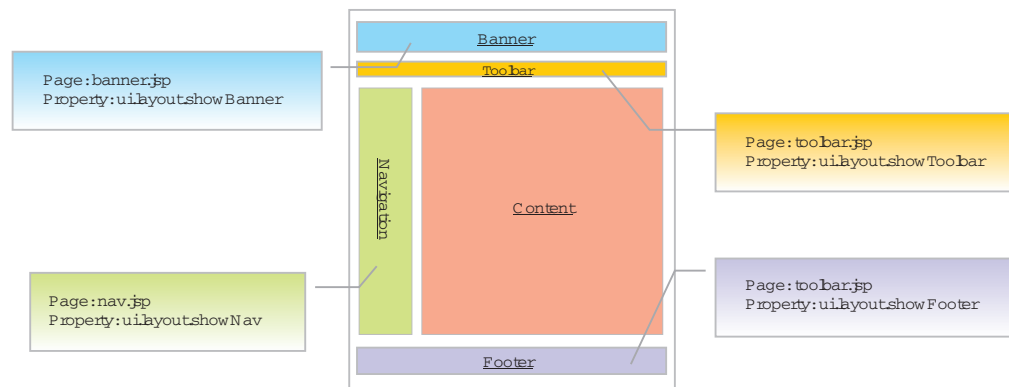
Banner

Page:banner.jsp
Property:ui.layout.showBanner

Toolbar

Page:toolbar.jsp
Property:ui.layout.showToolbar

Navigation

Content

Page:nav.jsp
Property:ui.layout.showNav

Page:toolbar.jsp
Property:ui.layout.showFooter

Footer